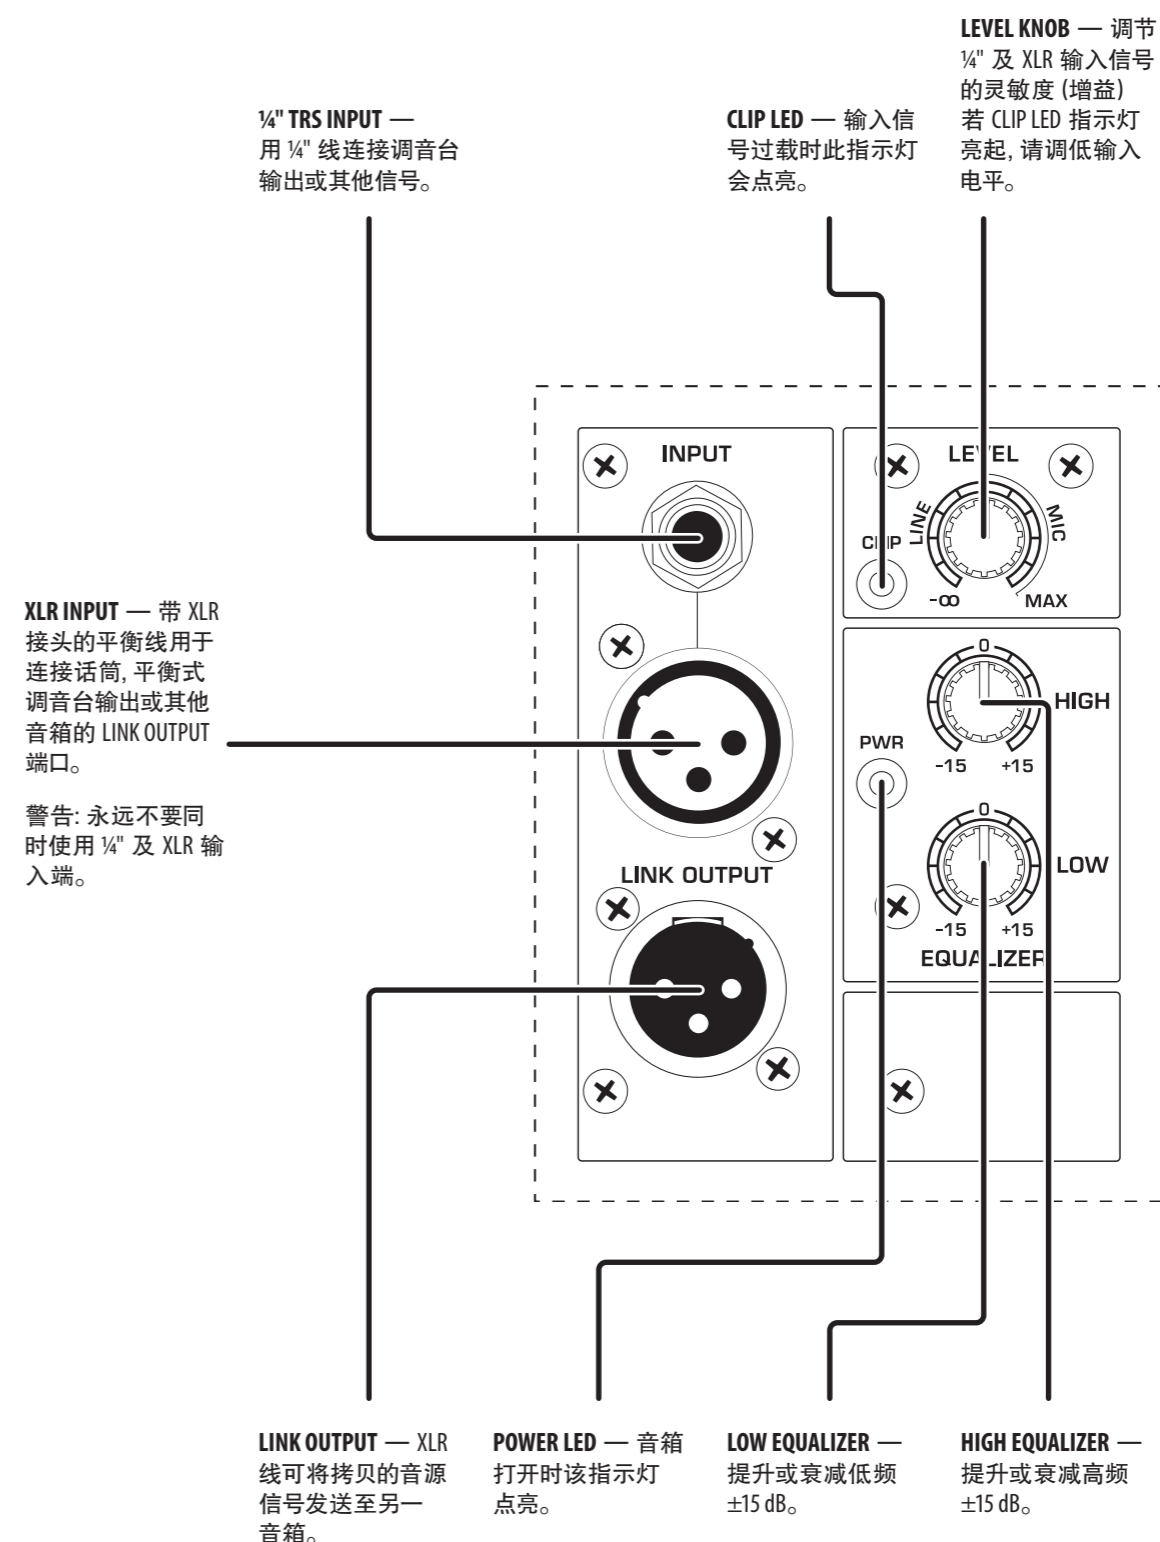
**LEVEL KNOB** — 调节 ¼" 及 XLR 输入信号的灵敏度 (增益) 若 CLIP LED 指示灯亮起, 请调低输入电平。

**¼" TRS INPUT** — 用 ¼" 线连接调音台输出或其他信号。

**CLIP LED** — 输入信号过载时此指示灯会点亮。

INPUT

LEVEL

CLIP

LINE

MIC

-∞

MAX

**XLR INPUT** — 带 XLR 接头的平衡线用于连接话筒, 平衡式调音台输出或其他音箱的 LINK OUTPUT 端口。

警告: 永远不要同时使用 ¼" 及 XLR 输入端。

0

HIGH

PWR

-15

+15

0

LOW

LINK OUTPUT

-15

+15

EQUALIZER

**LINK OUTPUT** — XLR 线可将拷贝的音源信号发送至另一音箱。

**POWER LED** — 音箱打开时该指示灯点亮。

**LOW EQUALIZER** — 提升或衰减低频 ±15 dB。

**HIGH EQUALIZER** — 提升或衰减高频 ±15 dB。